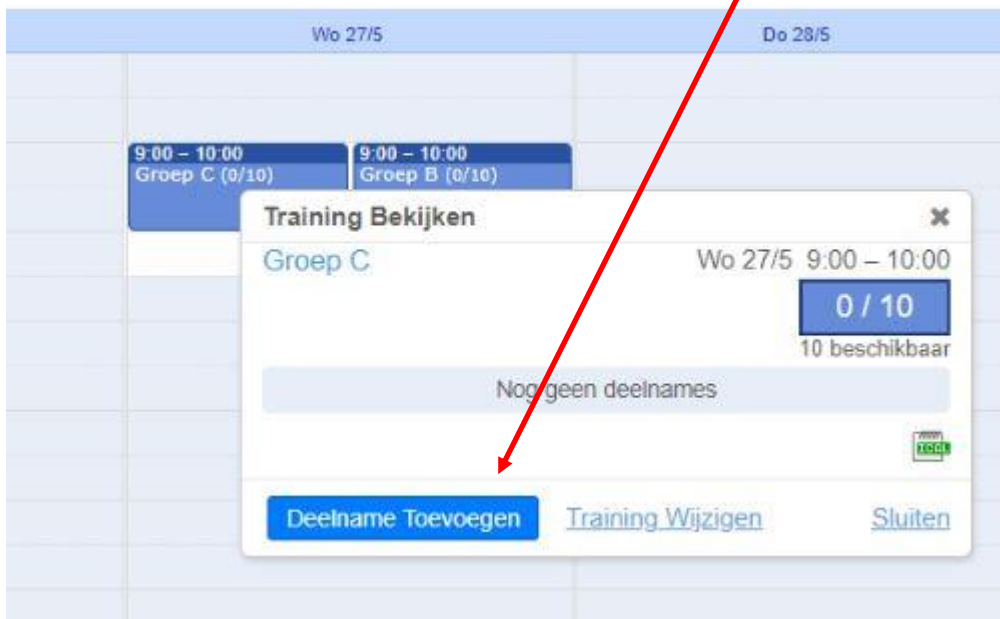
Wo 27/5

Do 28/5

9:00 – 10:00
Groep C (0/10)

9:00 – 10:00
Groep B (0/10)

Training Bekijken

×

Groep C

Wo 27/5 9:00 – 10:00

0 / 10

10 beschikbaar

Nog geen deelnames

Deelname Toevoegen

Training Wijzigen

Sluiten